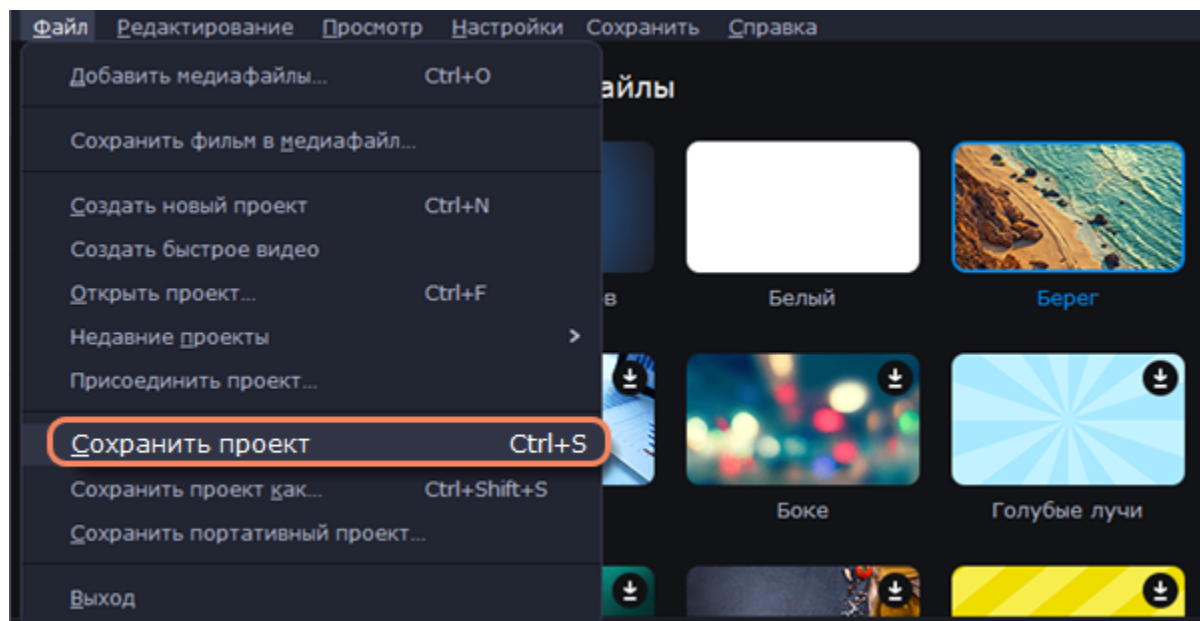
Файл Редактирование Просмотр Настройки Сохранить Справка

Добавить медиафайлы... Ctrl+O

Сохранить фильм в медиафайл...

Создать новый проект Ctrl+N
Создать быстрое видео
Открыть проект... Ctrl+F
Недавние проекты >
Присоединить проект...

Сохранить проект Ctrl+S
Сохранить проект как... Ctrl+Shift+S
Сохранить портативный проект...

Выход

айлы

в

Белый

Берег

Боке

Голубые лучи